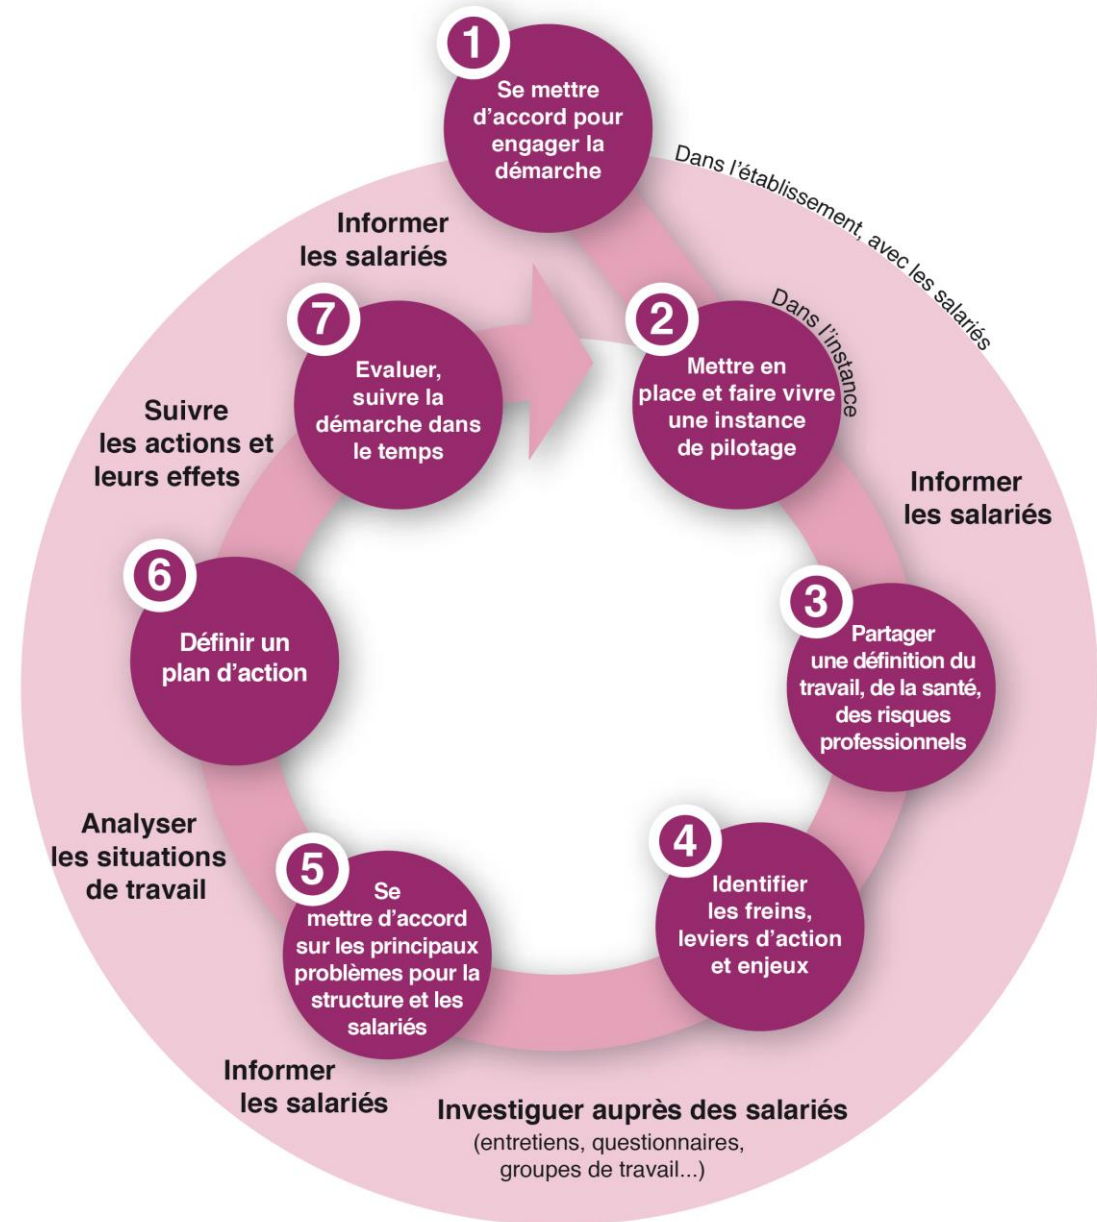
1
Se mettre d'accord pour engager la démarche

Dans l'établissement, avec les salariés

Informer les salariés

7
Evaluer, suivre la démarche dans le temps

2
Mettre en place et faire vivre une instance de pilotage

Dans l'instance

Suivre les actions et leurs effets

Informer les salariés

6
Définir un plan d'action

3
Partager une définition du travail, de la santé, des risques professionnels

Analyser les situations de travail

5
Se mettre d'accord sur les principaux problèmes pour la structure et les salariés

4
Identifier les freins, leviers d'action et enjeux

Informer les salariés

Investiguer auprès des salariés
(entretiens, questionnaires, groupes de travail...)